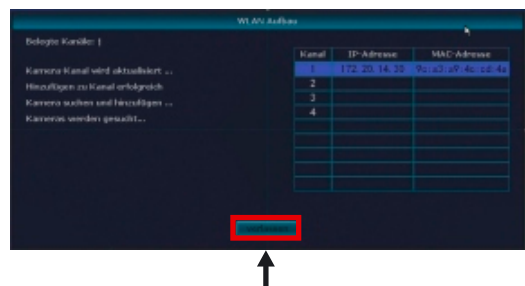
WLAN Aufbau

Belegte Kanäle: 1

Kamera Kanal wird aktualisiert ...
Hinzufügen zu Kanal erfolgreich
Kamera suchen und hinzufügen ...
Kameras werden gesucht...

| Kanal | IP-Adresse | MAC-Adresse |
|---|---|---|
| 1 | 172.20.14.20 | 9c:a3:a9:4c:cd:4a |
| 2 | | |
| 3 | | |
| 4 | | |
| | | |
| | | |
| | | |
| | | |

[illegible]